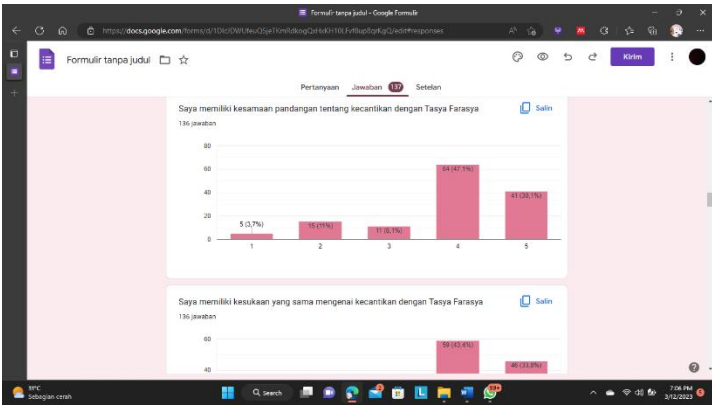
Formulir tanpa judul - Google Formulir

https://docs.google.com/forms/d/1DIcIDW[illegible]/edit#responses

Formulir tanpa judul

Kirim

Pertanyaan Jawaban 137 Setelan

Saya memiliki kesamaan pandangan tentang kecantikan dengan Tasya Farasya

Salin

136 jawaban

80
60
40
20
0

5 (3,7%)
15 (11%)
11 (8,1%)
64 (47,1%)
41 (30,1%)

1 2 3 4 5

Saya memiliki kesukaan yang sama mengenai kecantikan dengan Tasya Farasya

Salin

136 jawaban

60
40

59 (43,4%)
46 (33,8%)

28°C
Sebagian cerah

Search

7:06 PM
3/12/2023